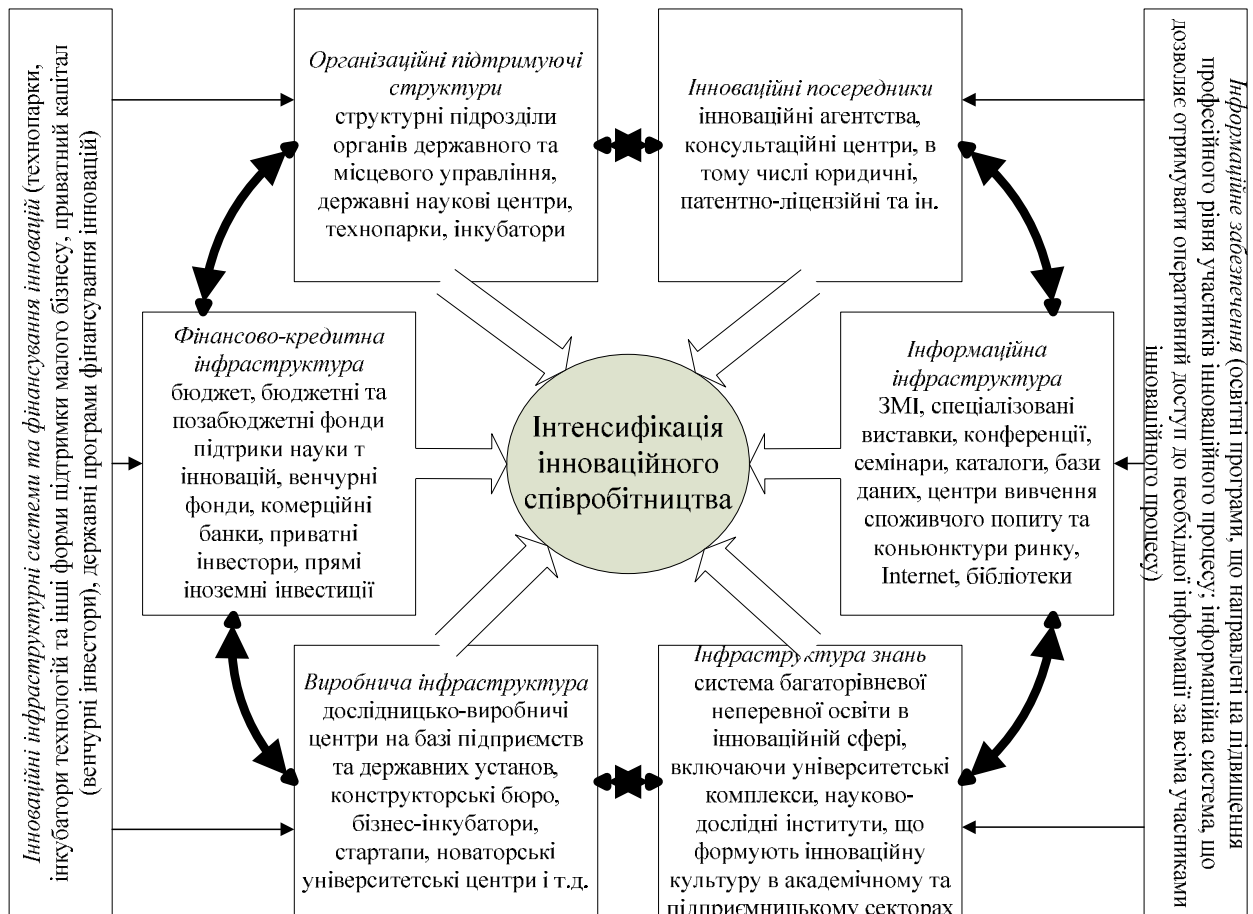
Інноваційні інфраструктурні системи та фінансування інновацій (технопарки, інкубатори технологій та інші форми підтримки малого бізнесу, приватний капітал (венчурні інвестори), державні програми фінансування інновацій)

Організаційні підтримуючі структури
структурні підрозділи органів державного та місцевого управління, державні наукові центри, технопарки, інкубатори

Інноваційні посередники
інноваційні агентства, консультаційні центри, в тому числі юридичні, патентно-ліцензійні та ін.

Фінансово-кредитна інфраструктура
бюджет, бюджетні та позабюджетні фонди підтрики науки т інновацій, венчурні фонди, комерційні банки, приватні інвестори, прямі іноземні інвестиції

Інтенсифікація інноваційного співробітництва

Інформаційна інфраструктура
ЗМІ, спеціалізовані виставки, конференції, семінари, каталоги, бази даних, центри вивчення споживчого попиту та коньюнктури ринку, Internet, бібліотеки

Виробнича інфраструктура
дослідницько-виробничі центри на базі підприємств та державних установ, конструкторські бюро, бізнес-інкубатори, стартапи, новаторські університетські центри і т.д.

Інфраструктура знань
система багаторівневої неперевної освіти в інноваційній сфері, включаючи університетські комплекси, науково-дослідні інститути, що формують інноваційну культуру в академічному та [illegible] секторах

Інформаційне забезпечення (освітні програми, що направлені на підвищення професійного рівня учасників інноваційного процесу; інформаційна система, що дозволяє отримувати оперативний доступ до необхідної інформації за всіма учасниками інноваційного процесу)